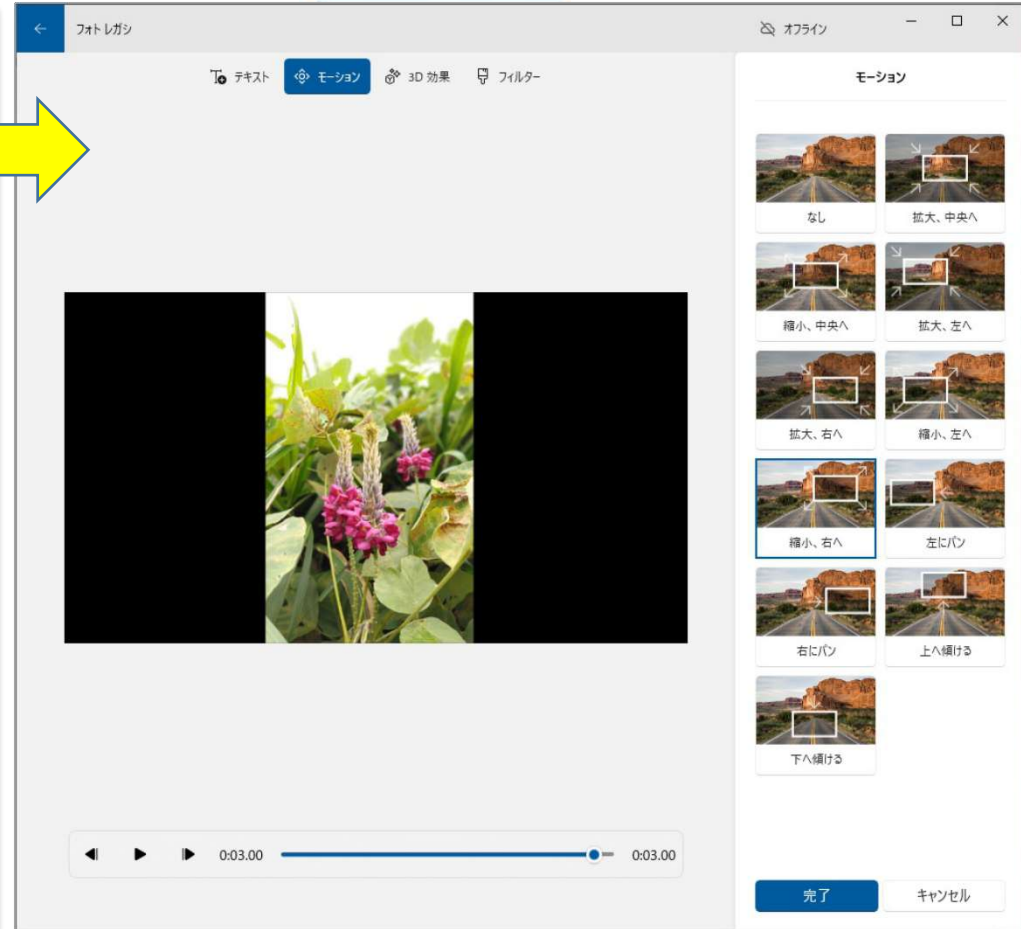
フォト レガシ

オフライン

テキスト モーション 3D 効果 フィルター

モーション

なし
拡大、中央へ
縮小、中央へ
拡大、左へ
拡大、右へ
縮小、左へ
縮小、右へ
左にパン
右にパン
上へ傾ける
下へ傾ける

0:03.00 0:03.00

完了
キャンセル